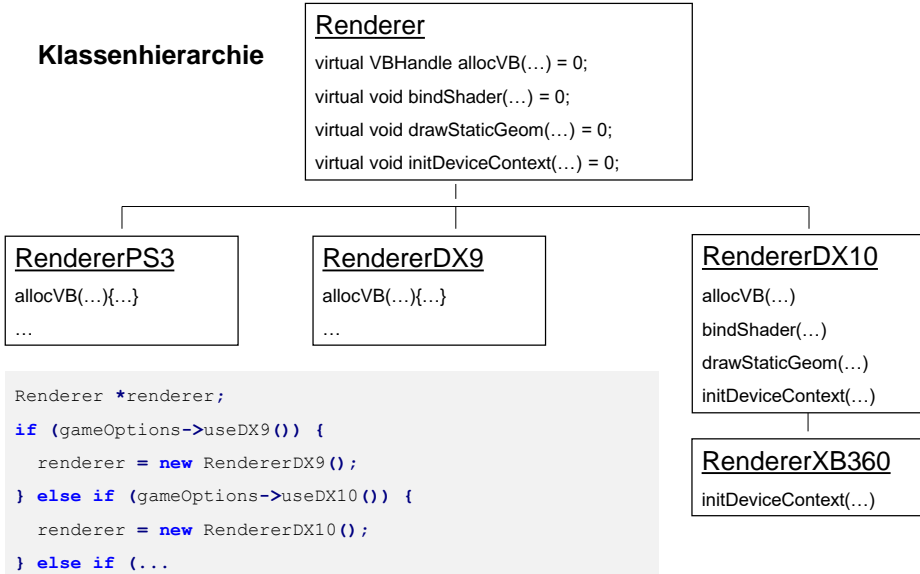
Klassenhierarchie

Renderer
virtual VBHandle allocVB(…) = 0;
virtual void bindShader(…) = 0;
virtual void drawStaticGeom(…) = 0;
virtual void initDeviceContext(…) = 0;

RendererPS3
allocVB(…){…}
…

RendererDX9
allocVB(…){…}
…

RendererDX10
allocVB(…)
bindShader(…)
drawStaticGeom(…)
initDeviceContext(…)

RendererXB360
initDeviceContext(…)

Renderer *renderer;
if (gameOptions->useDX9()) {
  renderer = new RendererDX9();
} else if (gameOptions->useDX10()) {
  renderer = new RendererDX10();
} else if (...